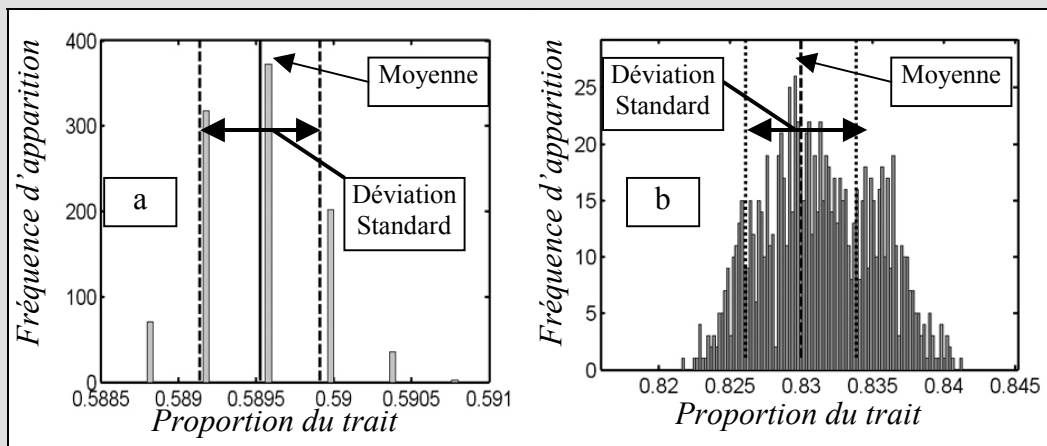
Fréquence d'apparition

400
300
200
100
0

0.5885 0.589 0.5895 0.59 0.5905 0.591

Proportion du trait

Moyenne

a

Déviation Standard

Fréquence d'apparition

25
20
15
10
5
0

0.82 0.825 0.83 0.835 0.84 0.845

Proportion du trait

Déviation Standard

Moyenne

b